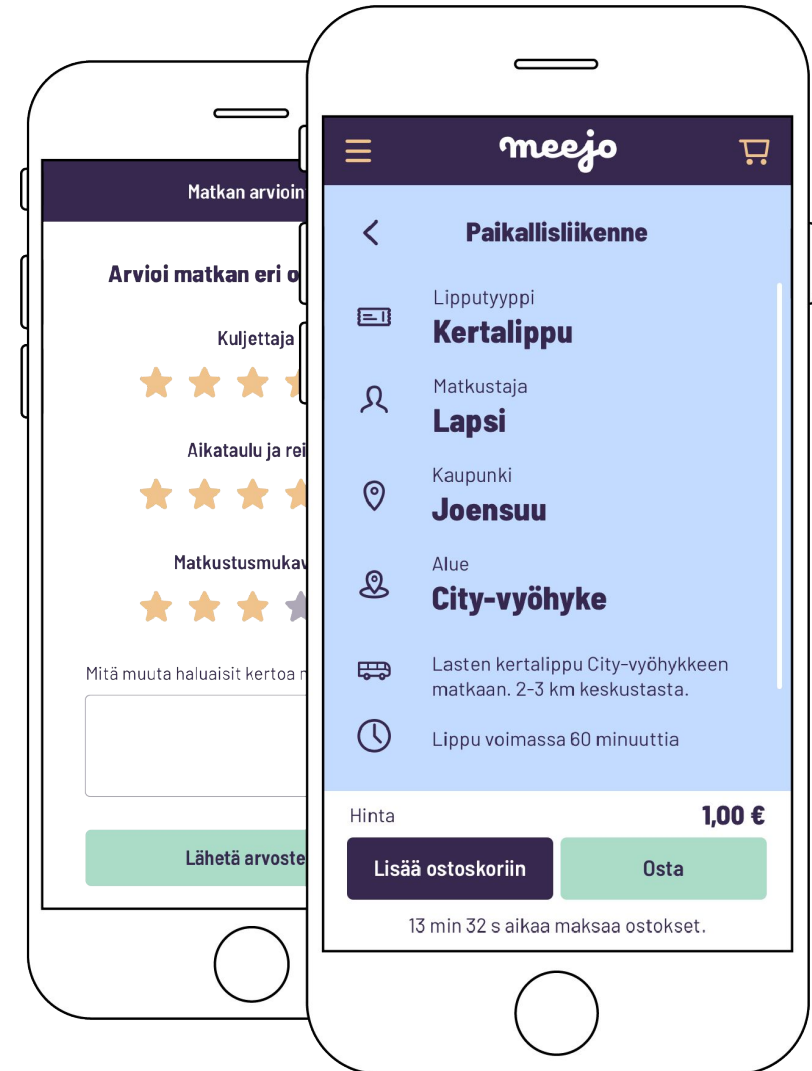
Matkan arvioin

Arvioi matkan eri o

Kuljettaja

Aikataulu ja rei

Matkustusmukav

Mitä muuta haluaisit kertoa m

Lähetä arvoste

meejo

Paikallisliikenne

Lipputyyppi
Kertalippu

Matkustaja
Lapsi

Kaupunki
Joensuu

Alue
City-vyöhyke

Lasten kertalippu City-vyöhykkeen matkaan. 2-3 km keskustasta.

Lippu voimassa 60 minuuttia

Hinta
1,00 €

Lisää ostoskoriin

Osta

13 min 32 s aikaa maksaa ostokset.